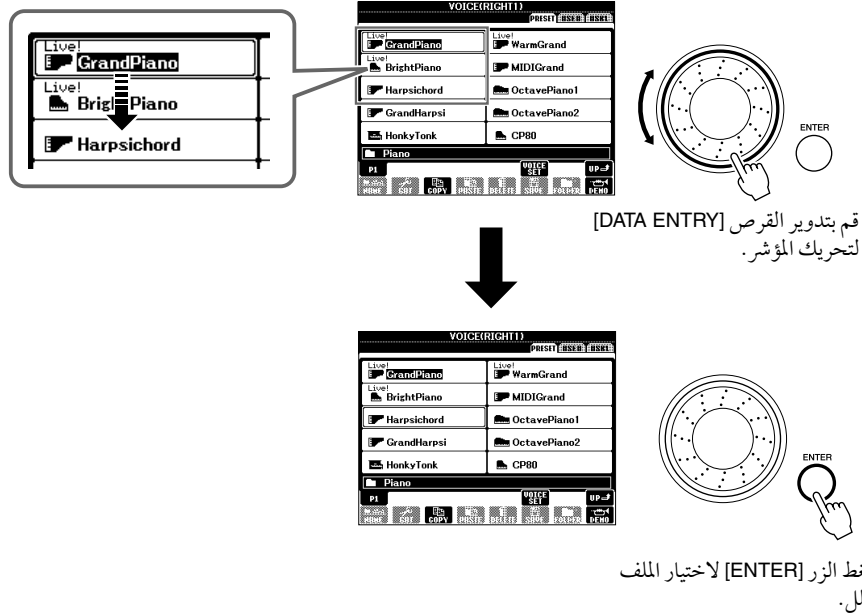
Live!
GrandPiano
Live!
BrightPiano
Harpsichord

VOICE(RIGHT1)
PRESET USER USB1
Live!
GrandPiano
Live!
WarmGrand
Live!
BrightPiano
MIDIGrand
Harpsichord
OctavePiano1
GrandHarpsi
OctavePiano2
HonkyTonk
CP80
Piano
P1
VOICE SET
UP
COPY
DEMO

ENTER

قم بتدوير القرص [DATA ENTRY] لتحريك المؤشر.

VOICE(RIGHT1)
PRESET USER USB1
Live!
GrandPiano
Live!
WarmGrand
Live!
BrightPiano
MIDIGrand
Harpsichord
OctavePiano1
GrandHarpsi
OctavePiano2
HonkyTonk
CP80
Piano
P1
VOICE SET
UP
COPY
DEMO

ENTER

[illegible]ط الزر [ENTER] لاختيار الملف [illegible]ال.